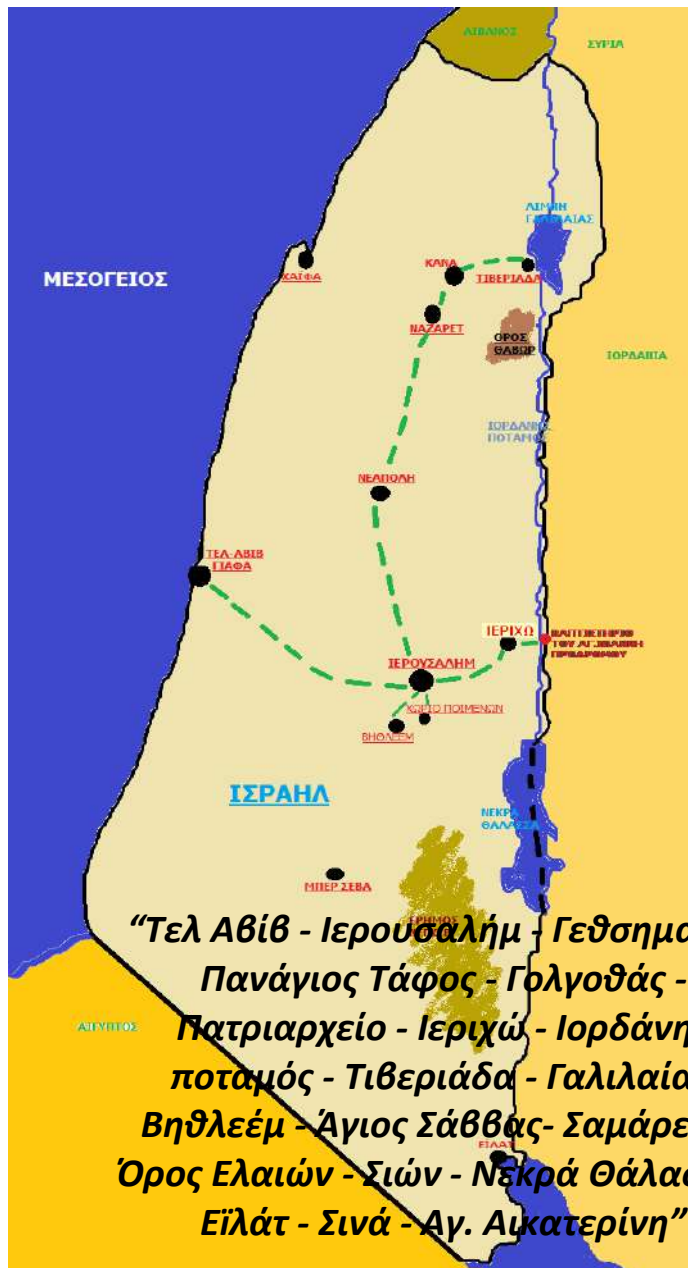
ΛΙΒΑΝΟΣ
ΣΥΡΙΑ
ΛΙΜΝΗ ΓΑΛΙΛΑΙΑΣ
ΜΕΣΟΓΕΙΟΣ
ΧΑΙΦΑ
ΚΑΝΑ
ΤΙΒΕΡΙΑΔΑ
ΝΑΖΑΡΕΤ
ΟΡΟΣ ΘΑΒΩΡ
ΙΟΡΔΑΝΙΑ
ΙΟΡΔΑΝΗΣ ΠΟΤΑΜΟΣ
ΝΕΑΠΟΛΗ
ΤΕΛ-ΑΒΙΒ ΓΙΑΦΑ
ΙΕΡΙΧΩ
ΒΑΠΤΙΣΤΗΡΙΟ ΤΟΥ ΑΓ.ΙΩΑΝΝΗ ΠΡΟΔΡΟΜΟΥ
ΙΕΡΟΥΣΑΛΗΜ
ΧΩΡΙΟ ΠΟΙΜΕΝΩΝ
ΒΗΘΛΕΕΜ
ΙΣΡΑΗΛ
ΝΕΚΡΑ ΘΑΛΑΣΣΑ
ΜΠΕΡ ΣΕΒΑ
ΕΡΗΜΟΣ
ΑΙΓΥΠΤΟΣ
ΕΙΛΑΤ

“Τελ Αβίβ - Ιερουσαλήμ - Γεθσημα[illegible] Πανάγιος Τάφος - Γολγοθάς - Πατριαρχείο - Ιεριχώ - Ιορδάνη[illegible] ποταμός - Τιβεριάδα - Γαλιλαία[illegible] Βηθλεέμ - Άγιος Σάββας- Σαμάρε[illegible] Όρος Ελαιών - Σιών - Νεκρά Θάλα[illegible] Εϊλάτ - Σινά - Αγ. Αικατερίνη”